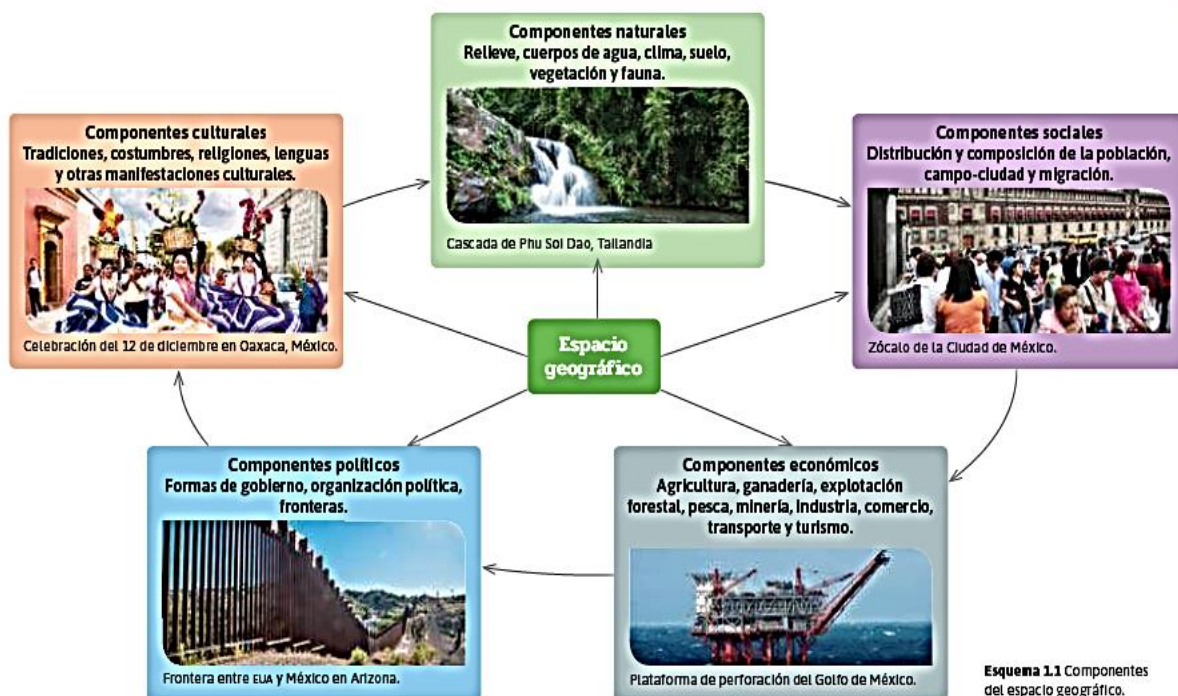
Componentes naturales
Relieve, cuerpos de agua, clima, suelo, vegetación y fauna.

Cascada de Phu Soi Dao, Tailandia

Componentes culturales
Tradiciones, costumbres, religiones, lenguas y otras manifestaciones culturales.

Celebración del 12 de diciembre en Oaxaca, México.

Componentes sociales
Distribución y composición de la población, campo-ciudad y migración.

Zócalo de la Ciudad de México.

Espacio geográfico

Componentes políticos
Formas de gobierno, organización política, fronteras.

Frontera entre EUA y México en Arizona.

Componentes económicos
Agricultura, ganadería, explotación forestal, pesca, minería, industria, comercio, transporte y turismo.

Plataforma de perforación del Golfo de México.

Esquema 1.1 Componentes del espacio geográfico.